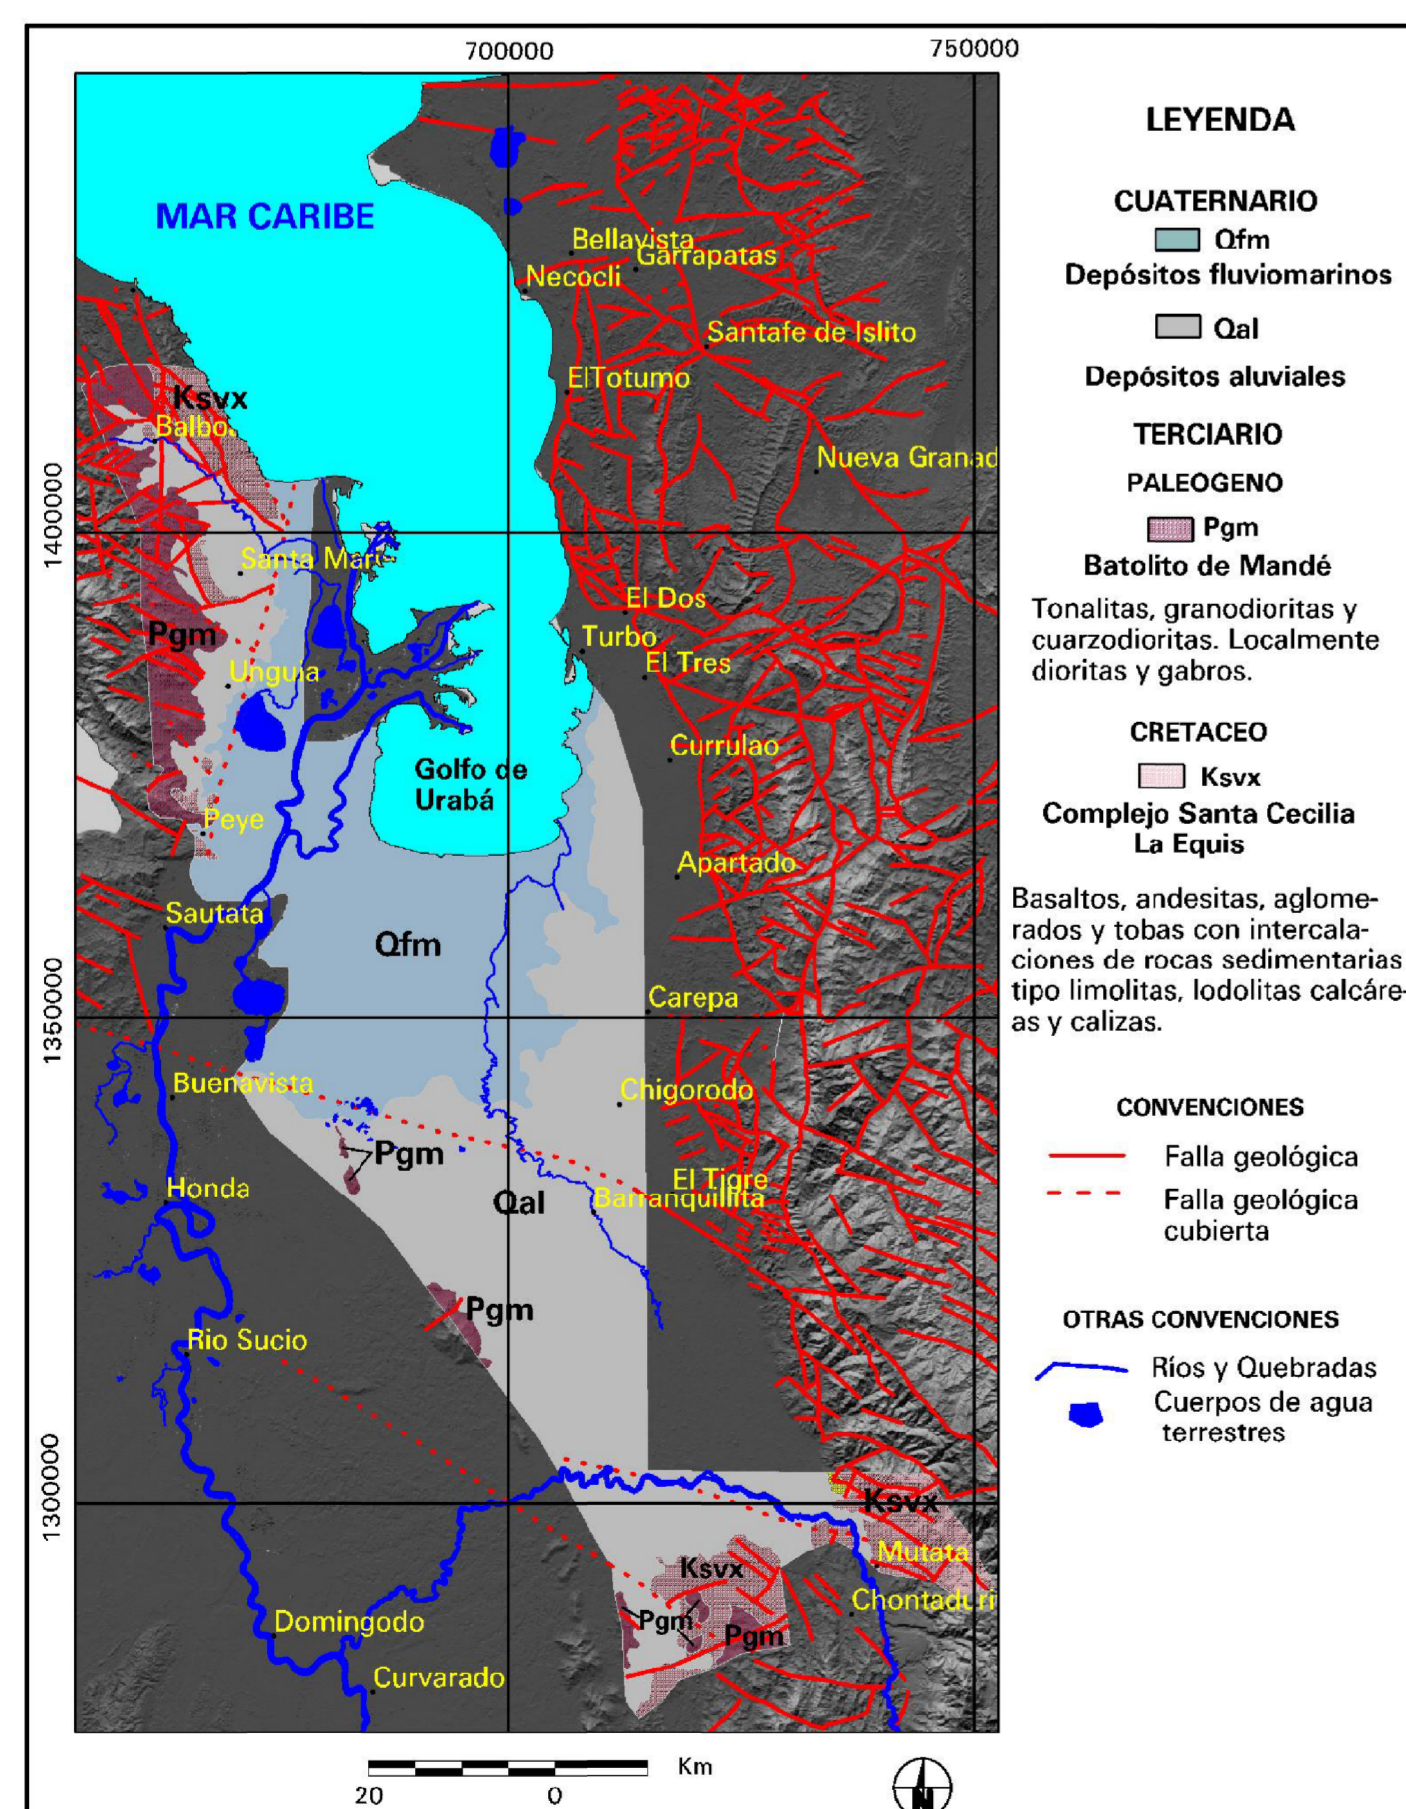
700000

750000

MAR CARIBE

Bellavista
Garrapatas
Necocli
Santafe de Islito
ElTotumo
Ksvx
Balboa
Nueva Granad
1400000
Santa Mart
El Dos
Pgm
Turbo
El Tres
Unguia
Currulao
Golfo de Urabá
Peye
Apartado
Sautata
Qfm
1350000
Carepa
Buenavista
Chigorodo
Pgm
El Tigre
Honda
Qal
Barranquillita
Pgm
Rio Sucio
1300000
Ksvx
Mutata
Ksvx
Chontadur
Pgm
Pgm
Domingodo
Curvarado

20
0
Km

LEYENDA

CUATERNARIO
Qfm
Depósitos fluviomarinos

Qal
Depósitos aluviales

TERCIARIO

PALEOGENO
Pgm
Batolito de Mandé

Tonalitas, granodioritas y cuarzodioritas. Localmente dioritas y gabros.

CRETACEO
Ksvx
Complejo Santa Cecilia La Equis

Basaltos, andesitas, aglomerados y tobas con intercalaciones de rocas sedimentarias tipo limolitas, lodolitas calcáreas y calizas.

CONVENCIONES
Falla geológica
Falla geológica cubierta

OTRAS CONVENCIONES
Ríos y Quebradas
Cuerpos de agua terrestres